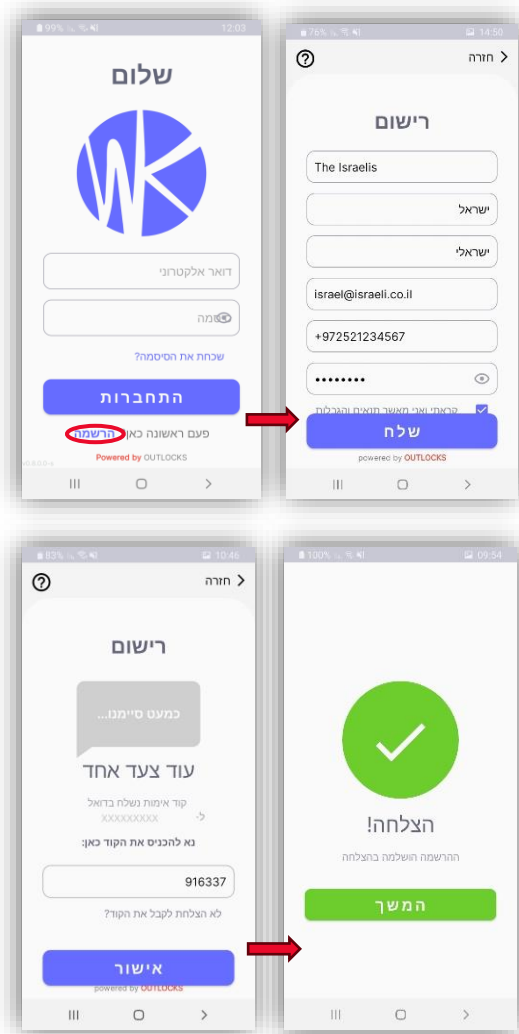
99% 12:03

שלום

דואר אלקטרוני

סיסמה

שכחת את הסיסמה?

התחברות

פעם ראשונה כאן? הרשמה

Powered by OUTLOCKS

76% 14:50

חזרה

?

רישום

The Israelis

ישראל

ישראלי

israel@israeli.co.il

+972521234567

••••••••

קראתי ואני מאשר תנאים והגבלות

שלח

powered by OUTLOCKS

83% 10:46

חזרה

?

רישום

כמעט סיימנו...

עוד צעד אחד

קוד אימות נשלח בדואל ל- XXXXXXXXX

נא להכניס את הקוד כאן:

916337

לא הצלחת לקבל את הקוד?

אישור

powered by OUTLOCKS

100% 09:54

הצלחה!

ההרשמה הושלמה בהצלחה

המשך